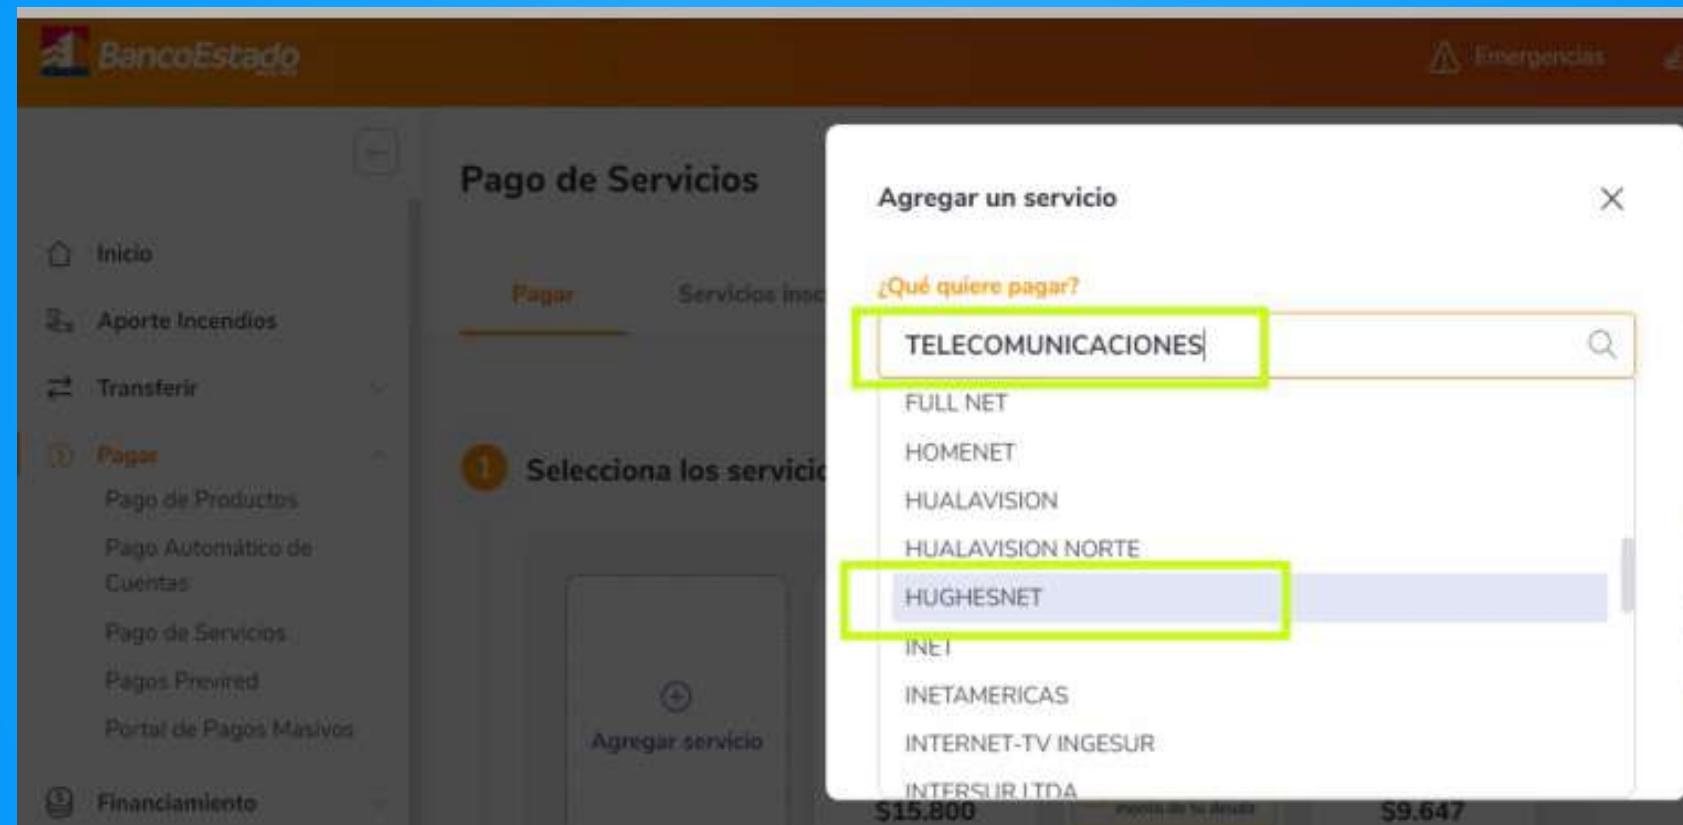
BancoEstado

Emergencias

Pago de Servicios

Inicio

Aporte Incendios

Transferir

Pagar

Pago de Productos

Pago Automático de Cuentas

Pago de Servicios

Pagos Previred

Portal de Pagos Masivos

Financiamiento

Pagar

Servicios insc

1 Selecciona los servicio

Agregar servicio

$15.800

$9.647

Agregar un servicio

¿Qué quiere pagar?

TELECOMUNICACIONES

FULL NET

HOMENET

HUALAVISION

HUALAVISION NORTE

HUGHESNET

INET

INETAMERICAS

INTERNET-TV INGESUR

INTERSUR LTDA